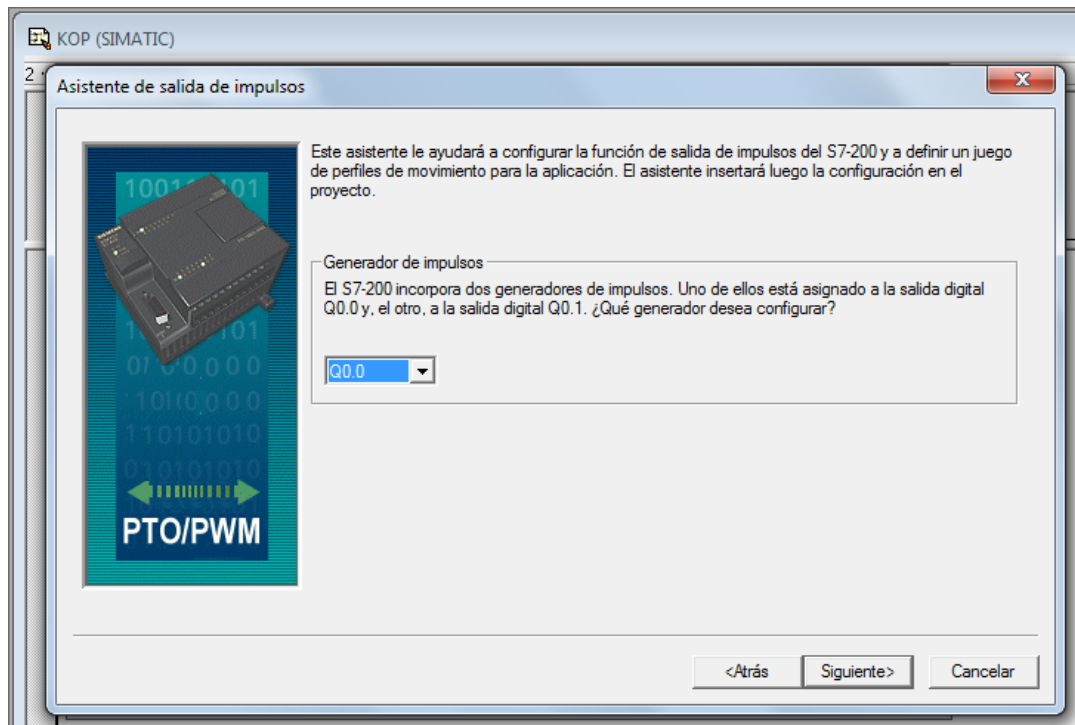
KOP (SIMATIC)

Asistente de salida de impulsos

Este asistente le ayudará a configurar la función de salida de impulsos del S7-200 y a definir un juego de perfiles de movimiento para la aplicación. El asistente insertará luego la configuración en el proyecto.

Generador de impulsos

El S7-200 incorpora dos generadores de impulsos. Uno de ellos está asignado a la salida digital Q0.0 y, el otro, a la salida digital Q0.1. ¿Qué generador desea configurar?

Q0.0

PTO/PWM

<Atrás Siguiente> Cancelar